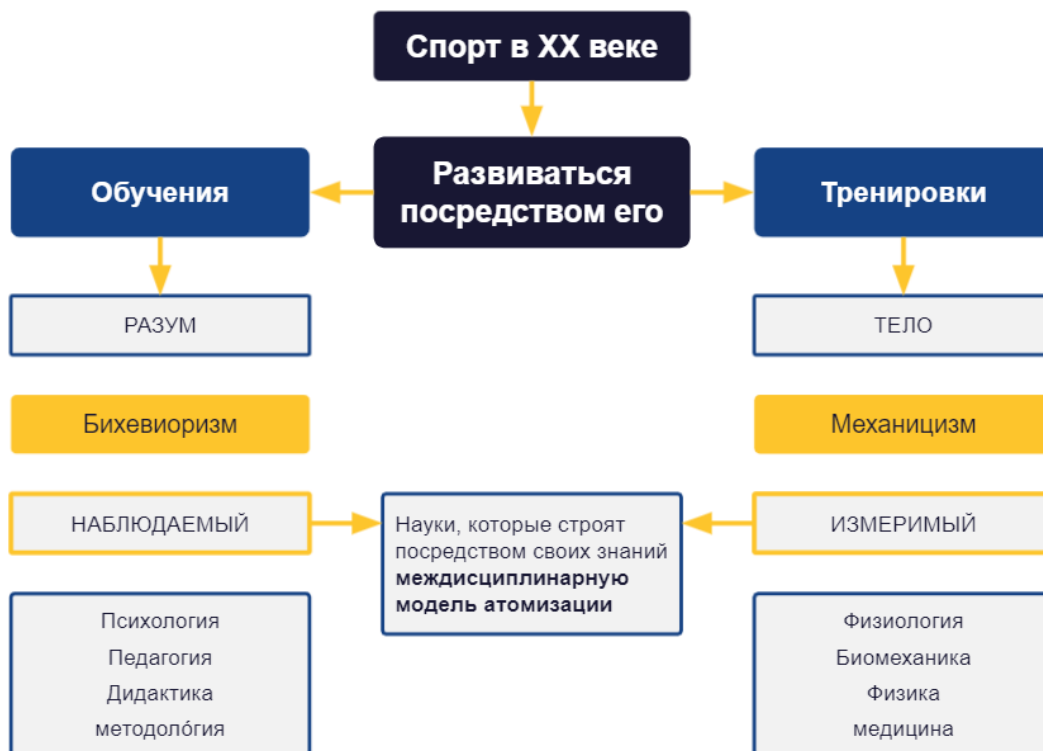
Спорт в XX веке

Развиваться посредством его

Обучения

Тренировки

РАЗУМ

ТЕЛО

Бихевиоризм

Механицизм

НАБЛЮДАЕМЫЙ

Науки, которые строят посредством своих знаний **междисциплинарную модель атомизации**

ИЗМЕРИМЫЙ

Психология
Педагогия
Дидактика
методоло́гия

Физиология
Биомеханика
Физика
медицина